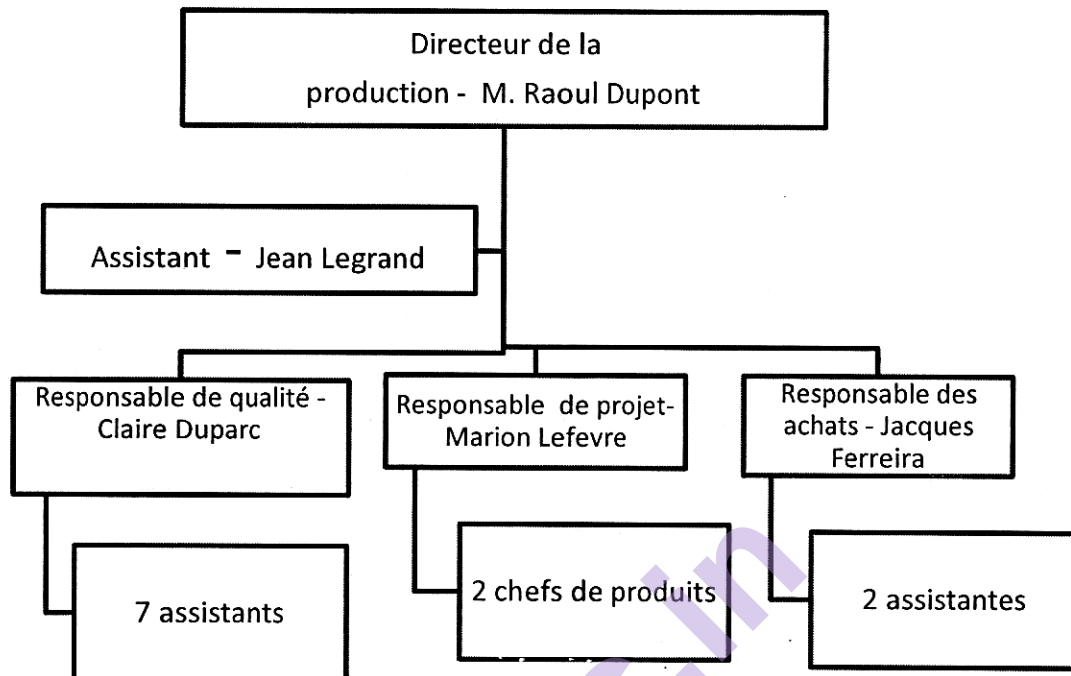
Directeur de la production - M. Raoul Dupont

Assistant - Jean Legrand

Responsable de qualité - Claire Duparc

Responsable de projet- Marion Lefevre

Responsable des achats - Jacques Ferreira

7 assistants

2 chefs de produits

2 assistantes